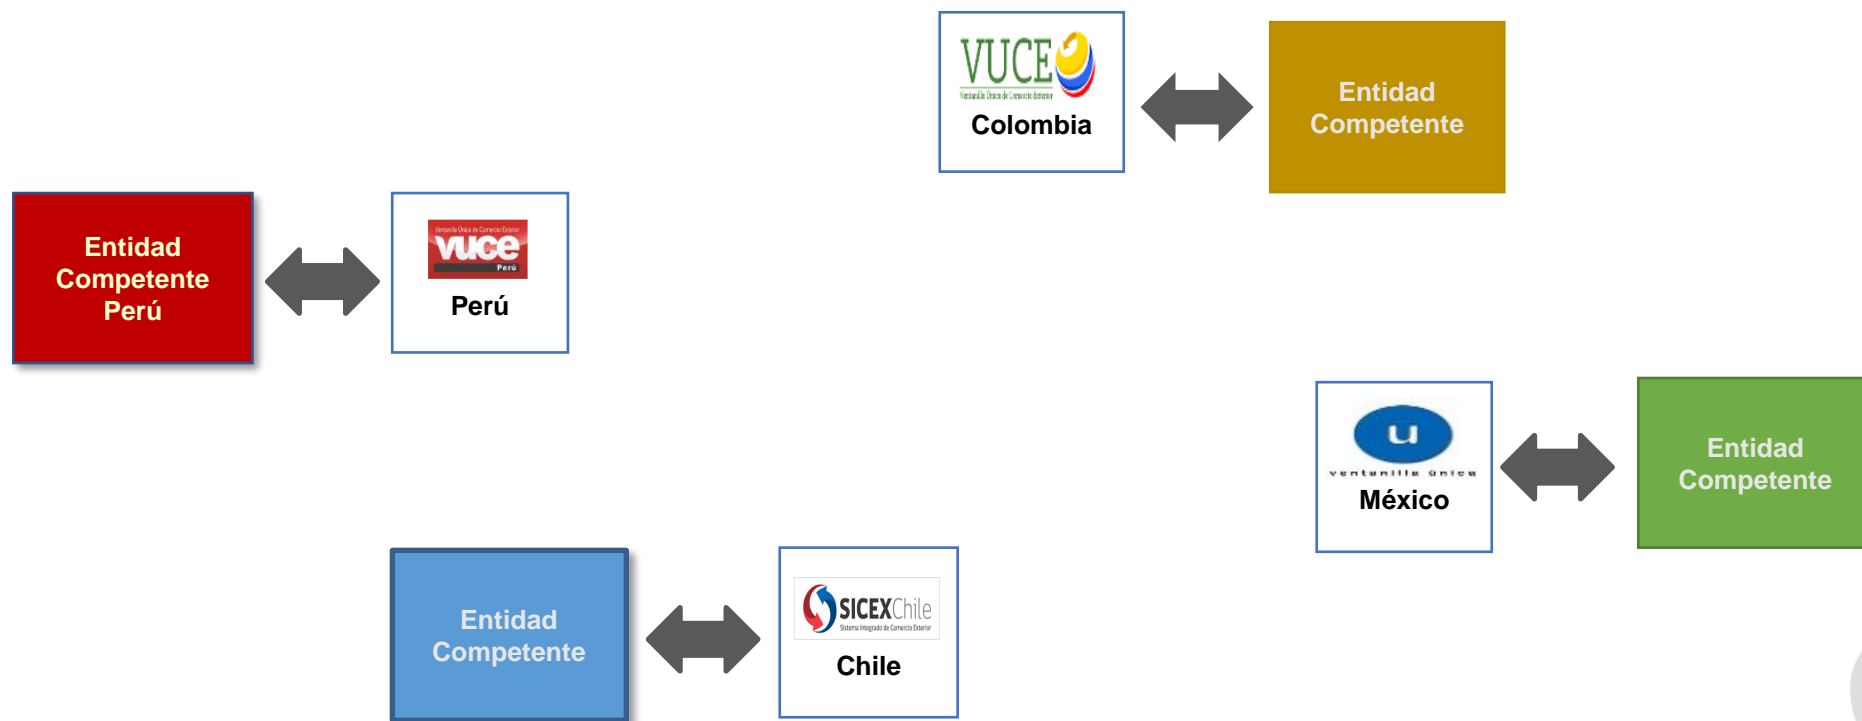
VUCE
Ventanilla Única de Comercio Exterior
Colombia

Entidad Competente

Entidad Competente Perú

Ventanilla Única de Comercio Exterior
vuce
Perú
Perú

u
ventanilla única
México

Entidad Competente

Entidad Competente

SICEXChile
Sistema Integrado de Comercio Exterior
Chile